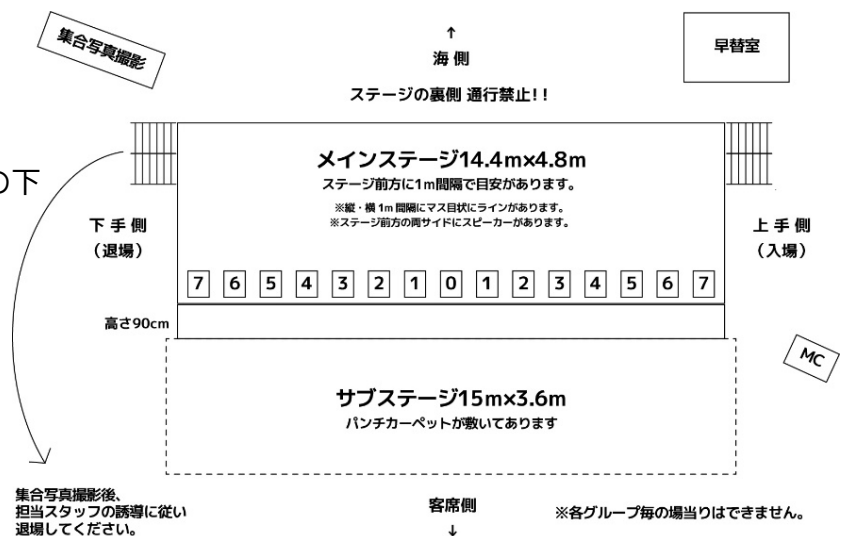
集合写真撮影

↑
海側

早替室

ステージの裏側 通行禁止!!

の下

メインステージ14.4m×4.8m
ステージ前方に1m間隔で目安があります。
※縦・横1m間隔にマス目状にラインがあります。
※ステージ前方の両サイドにスピーカーがあります。

下手側
(退場)

上手側
(入場)

| 7 | 6 | 5 | 4 | 3 | 2 | 1 | 0 | 1 | 2 | 3 | 4 | 5 | 6 | 7 |
|---|---|---|---|---|---|---|---|---|---|---|---|---|---|---|

高さ90cm

MC

サブステージ15m×3.6m
パンチカーペットが敷いてあります

集合写真撮影後、
担当スタッフの誘導に従い
退場してください。

客席側
↓

※各グループ毎の場当りはできません。